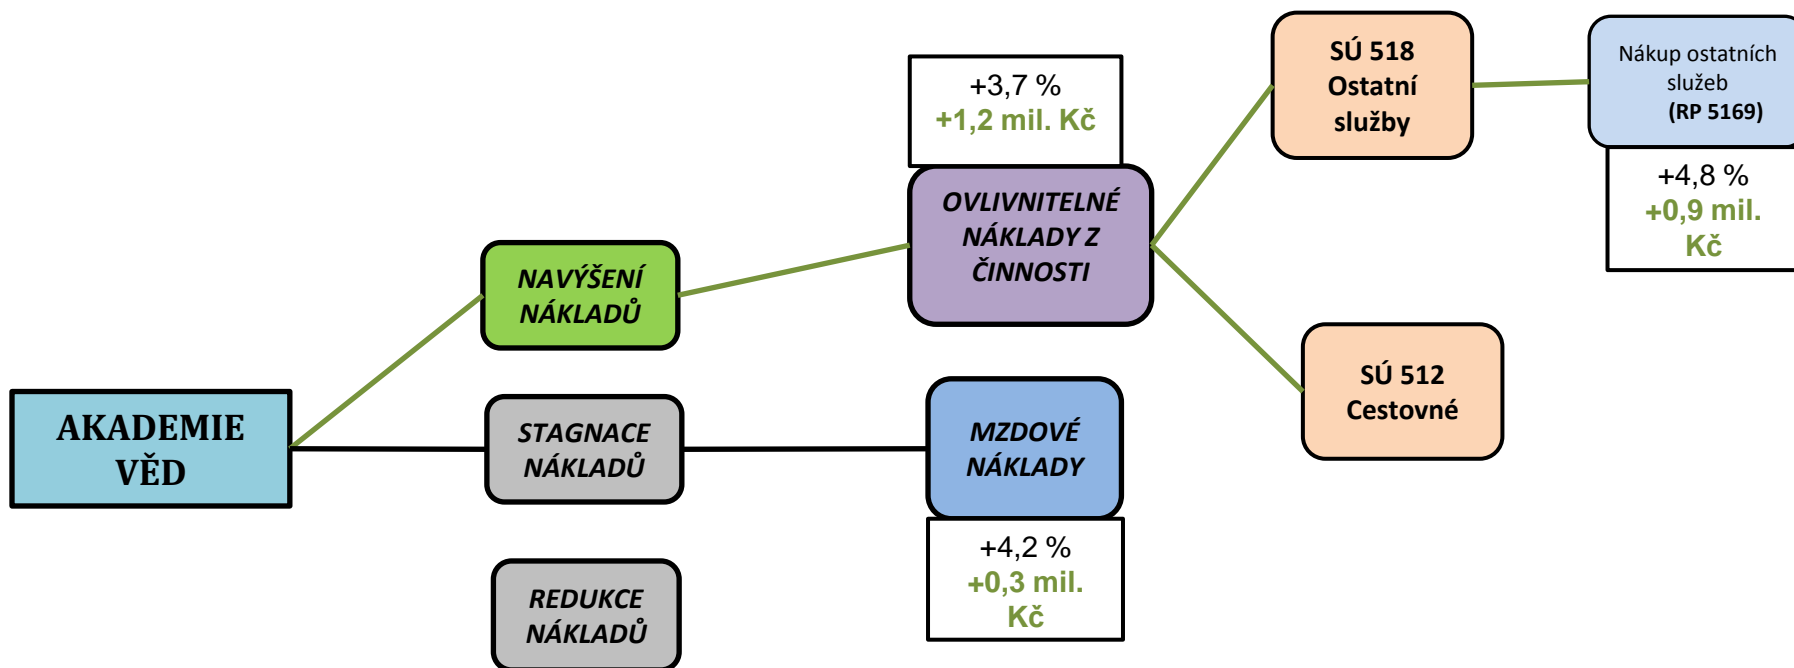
AKADEMIE VĚD

NAVÝŠENÍ NÁKLADŮ

STAGNACE NÁKLADŮ

REDUKCE NÁKLADŮ

+3,7 %
+1,2 mil. Kč

OVLIVNITELNÉ NÁKLADY Z ČINNOSTI

MZDOVÉ NÁKLADY

+4,2 %
+0,3 mil. Kč

SÚ 518 Ostatní služby

Nákup ostatních služeb (RP 5169)

+4,8 %
+0,9 mil. Kč

SÚ 512 Cestovné